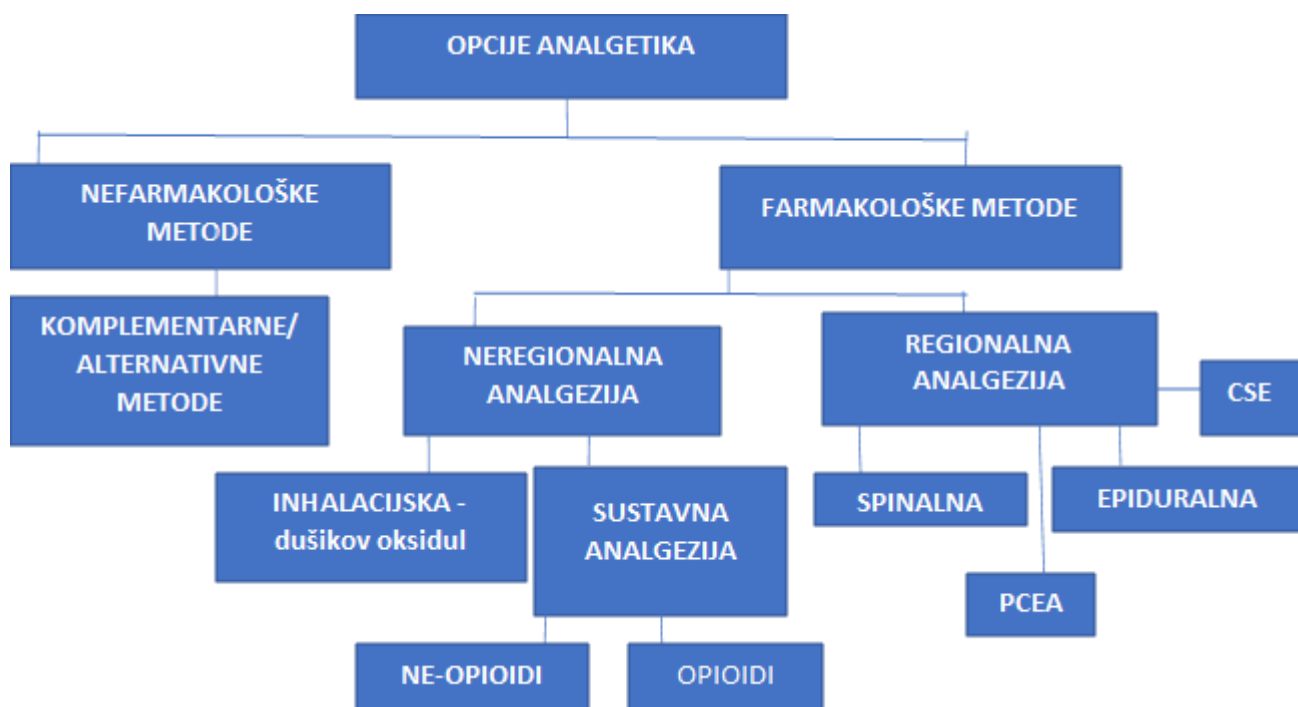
OPCIJE ANALGETIKA

NEFARMAKOLOŠKE METODE

FARMAKOLOŠKE METODE

KOMPLEMENTARNE/ ALTERNATIVNE METODE

NEREGIONALNA ANALGEZIJA

REGIONALNA ANALGEZIJA

CSE

INHALACIJSKA - dušikov oksidul

SUSTAVNA ANALGEZIJA

SPINALNA

EPIDURALNA

PCEA

NE-OPIOIDI

OPIOIDI